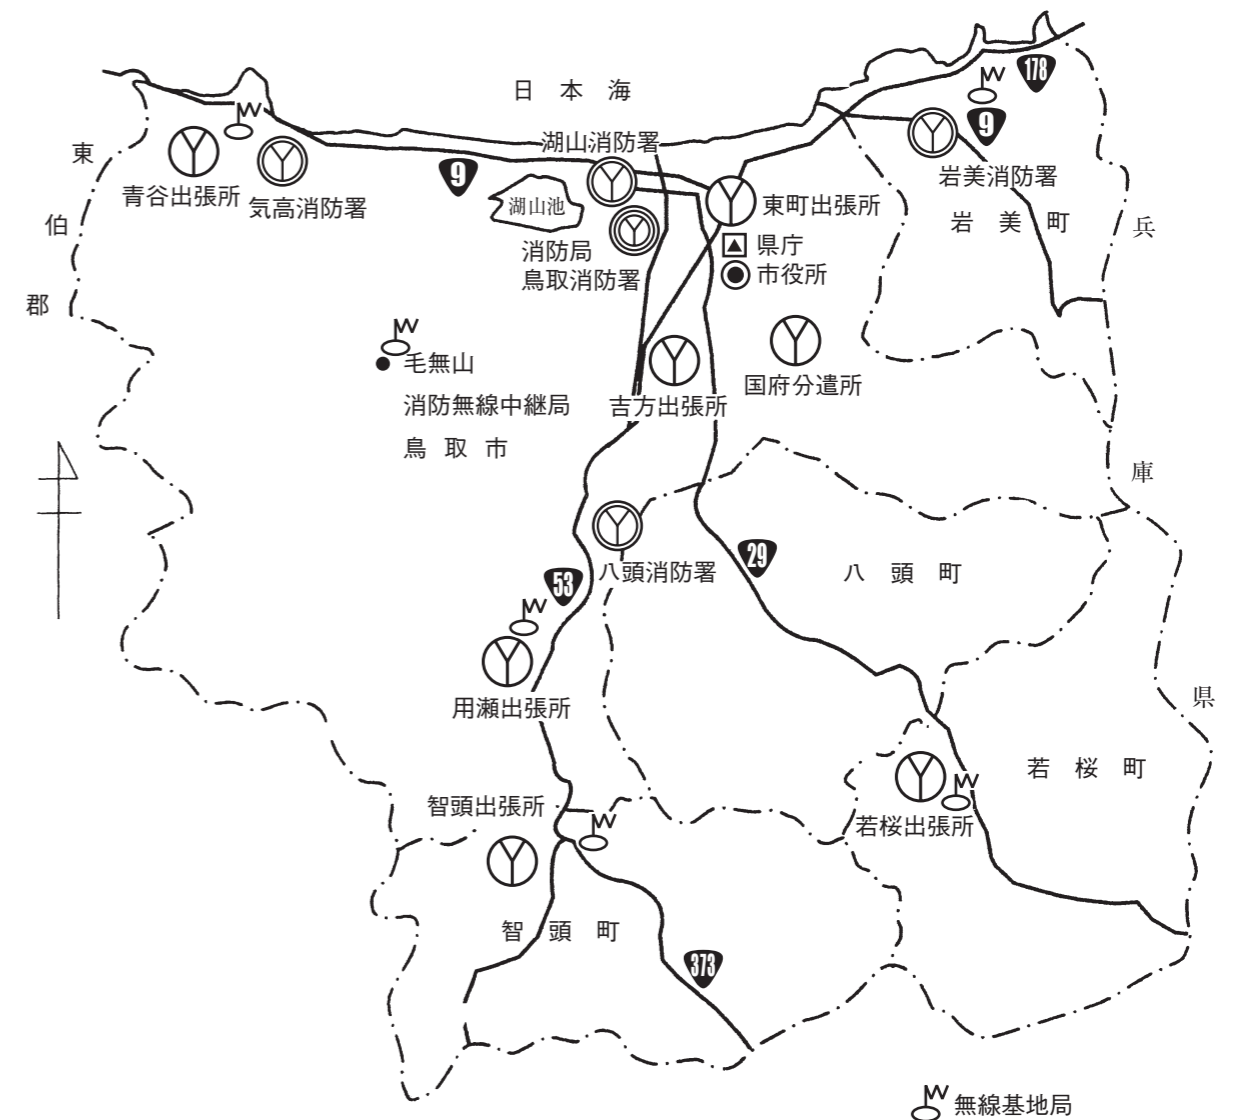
日 本 海

178

9

湖山消防署

岩美消防署

東

青谷出張所

気高消防署

9

湖山池

東町出張所

岩 美 町

兵

伯

消防局
鳥取消防署

県庁

市役所

郡

毛無山

国府分遣所

消防無線中継局

吉方出張所

鳥 取 市

庫

八頭消防署

29

八 頭 町

53

用瀬出張所

県

若 桜 町

智頭出張所

若桜出張所

智 頭 町

373

無線基地局